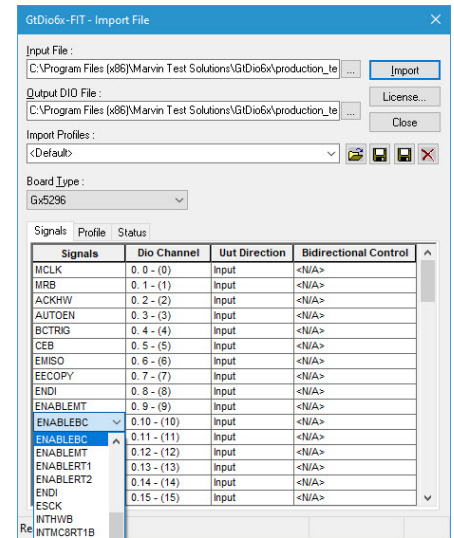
GtDio6x-FIT - Import File

Input File :
C:\Program Files (x86)\Marvin Test Solutions\GtDio6x\production_te ...
Import

Output DIO File :
C:\Program Files (x86)\Marvin Test Solutions\GtDio6x\production_te ...
License...

Close

Import Profiles :
<Default>

Board Type :
Gx5296

Signals Profile Status

| Signals | Dio Channel | Uut Direction | Bidirectional Control |
|---|---|---|---|
| MCLK | 0. 0 - (0) | Input | <N/A> |
| MRB | 0. 1 - (1) | Input | <N/A> |
| ACKHW | 0. 2 - (2) | Input | <N/A> |
| AUTOEN | 0. 3 - (3) | Input | <N/A> |
| BCTRIG | 0. 4 - (4) | Input | <N/A> |
| CEB | 0. 5 - (5) | Input | <N/A> |
| EMISO | 0. 6 - (6) | Input | <N/A> |
| EECOPY | 0. 7 - (7) | Input | <N/A> |
| ENDI | 0. 8 - (8) | Input | <N/A> |
| ENABLEMT | 0. 9 - (9) | Input | <N/A> |
| ENABLEBC | 0.10 - (10) | Input | <N/A> |
| ENABLEBC | 0.11 - (11) | Input | <N/A> |
| ENABLEMT | 0.12 - (12) | Input | <N/A> |
| ENABLERT1 | 0.13 - (13) | Input | <N/A> |
| ENABLERT2 | 0.14 - (14) | Input | <N/A> |
| ENDI | 0.15 - (15) | Input | <N/A> |
| ESCK | | | |
| INTHWB | | | |
| INTMC8RT1B | | | |

Re